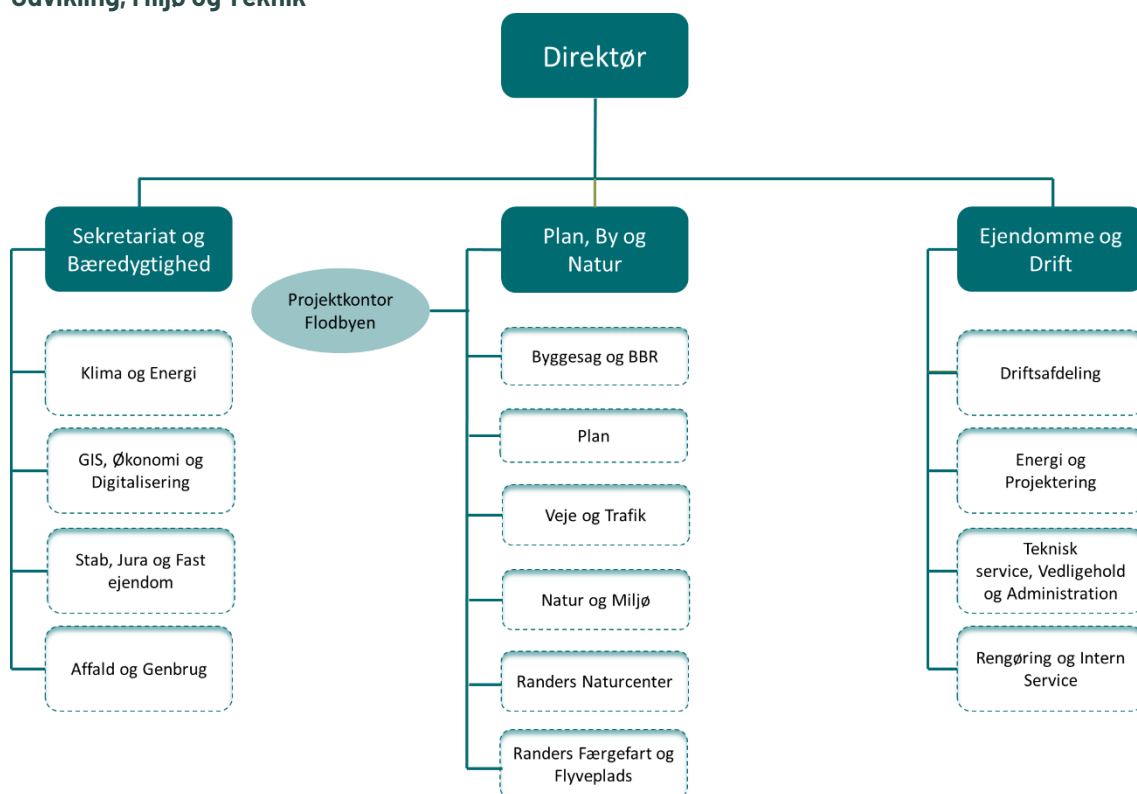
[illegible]

Direktør

Sekretariat og Bæredygtighed

Klima og Energi

GIS, Økonomi og Digitalisering

Stab, Jura og Fast ejendom

Affald og Genbrug

Projektkontor Flodbyen

Plan, By og Natur

Byggesag og BBR

Plan

Veje og Trafik

Natur og Miljø

Randers Naturcenter

Randers Færgefart og Flyveplads

Ejendomme og Drift

Driftsafdeling

Energi og Projektering

Teknisk service, Vedligehold og Administration

Rengøring og Intern Service